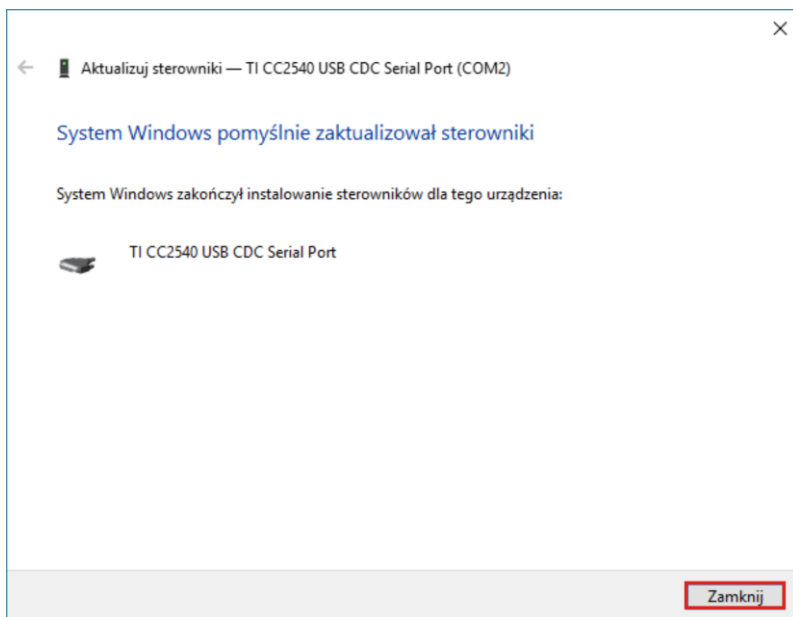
Aktualizuj sterowniki — TI CC2540 USB CDC Serial Port (COM2)

System Windows pomyślnie zaktualizował sterowniki

System Windows zakończył instalowanie sterowników dla tego urządzenia:

TI CC2540 USB CDC Serial Port

Zamknij